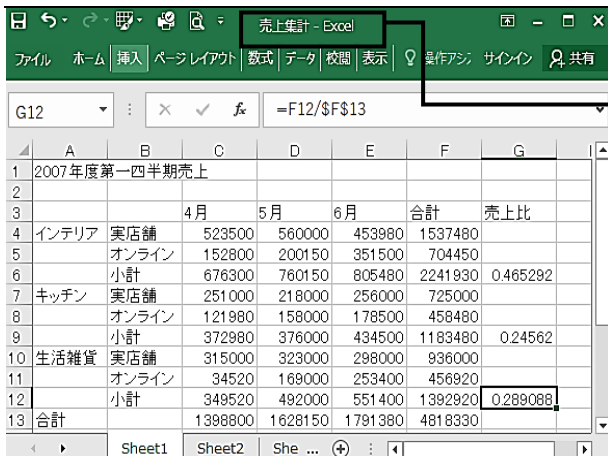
売上集計 - Excel

ファイル　ホーム　挿入　ページレイアウト　数式　データ　校閲　表示　操作アシ　サインイン　共有

G12　　$f_x$　=F12/$F$13

|  | A | B | C | D | E | F | G |
|---|---|---|---|---|---|---|---|
| 1 | 2007年度第一四半期売上 |  |  |  |  |  |  |
| 2 |  |  |  |  |  |  |  |
| 3 |  |  | 4月 | 5月 | 6月 | 合計 | 売上比 |
| 4 | インテリア | 実店舗 | 523500 | 560000 | 453980 | 1537480 |  |
| 5 |  | オンライン | 152800 | 200150 | 351500 | 704450 |  |
| 6 |  | 小計 | 676300 | 760150 | 805480 | 2241930 | 0.465292 |
| 7 | キッチン | 実店舗 | 251000 | 218000 | 256000 | 725000 |  |
| 8 |  | オンライン | 121980 | 158000 | 178500 | 458480 |  |
| 9 |  | 小計 | 372980 | 376000 | 434500 | 1183480 | 0.24562 |
| 10 | 生活雑貨 | 実店舗 | 315000 | 323000 | 298000 | 936000 |  |
| 11 |  | オンライン | 34520 | 169000 | 253400 | 456920 |  |
| 12 |  | 小計 | 349520 | 492000 | 551400 | 1392920 | 0.289088 |
| 13 | 合計 |  | 1398800 | 1628150 | 1791380 | 4818330 |  |

Sheet1　Sheet2　She ...